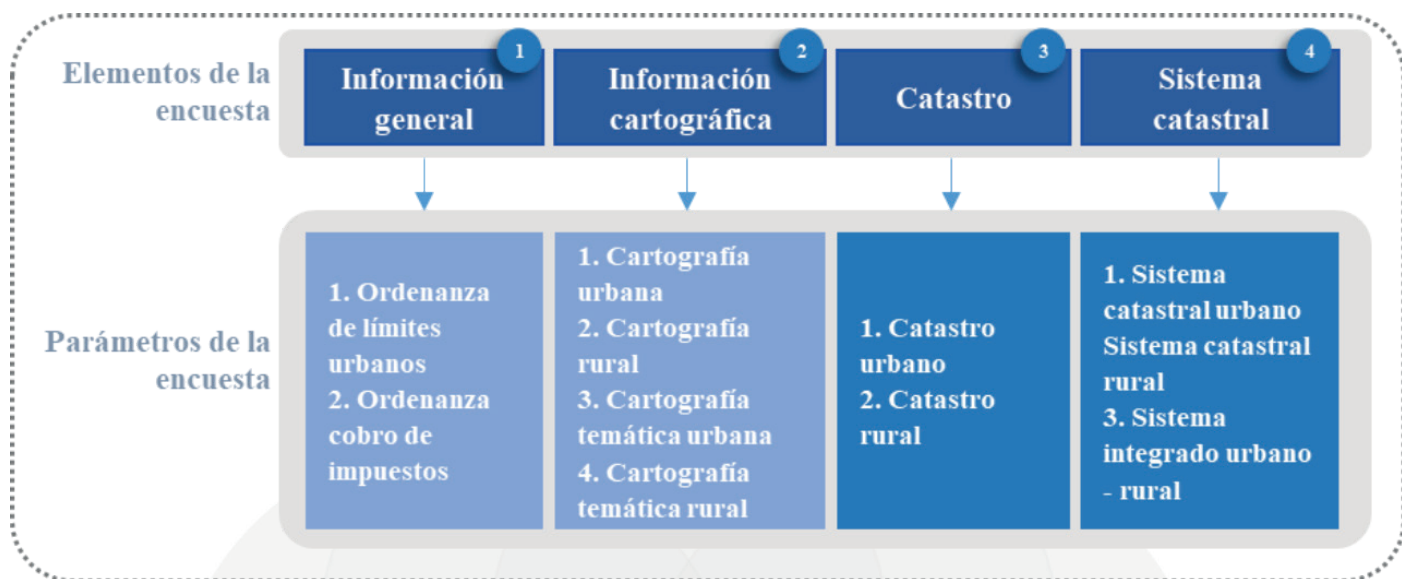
Elementos de la encuesta

1 Información general

2 Información cartográfica

3 Catastro

4 Sistema catastral

Parámetros de la encuesta

1. Ordenanza de límites urbanos
2. Ordenanza cobro de impuestos

1. Cartografía urbana
2. Cartografía rural
3. Cartografía temática urbana
4. Cartografía temática rural

1. Catastro urbano
2. Catastro rural

1. Sistema catastral urbano
Sistema catastral rural
3. Sistema integrado urbano - rural